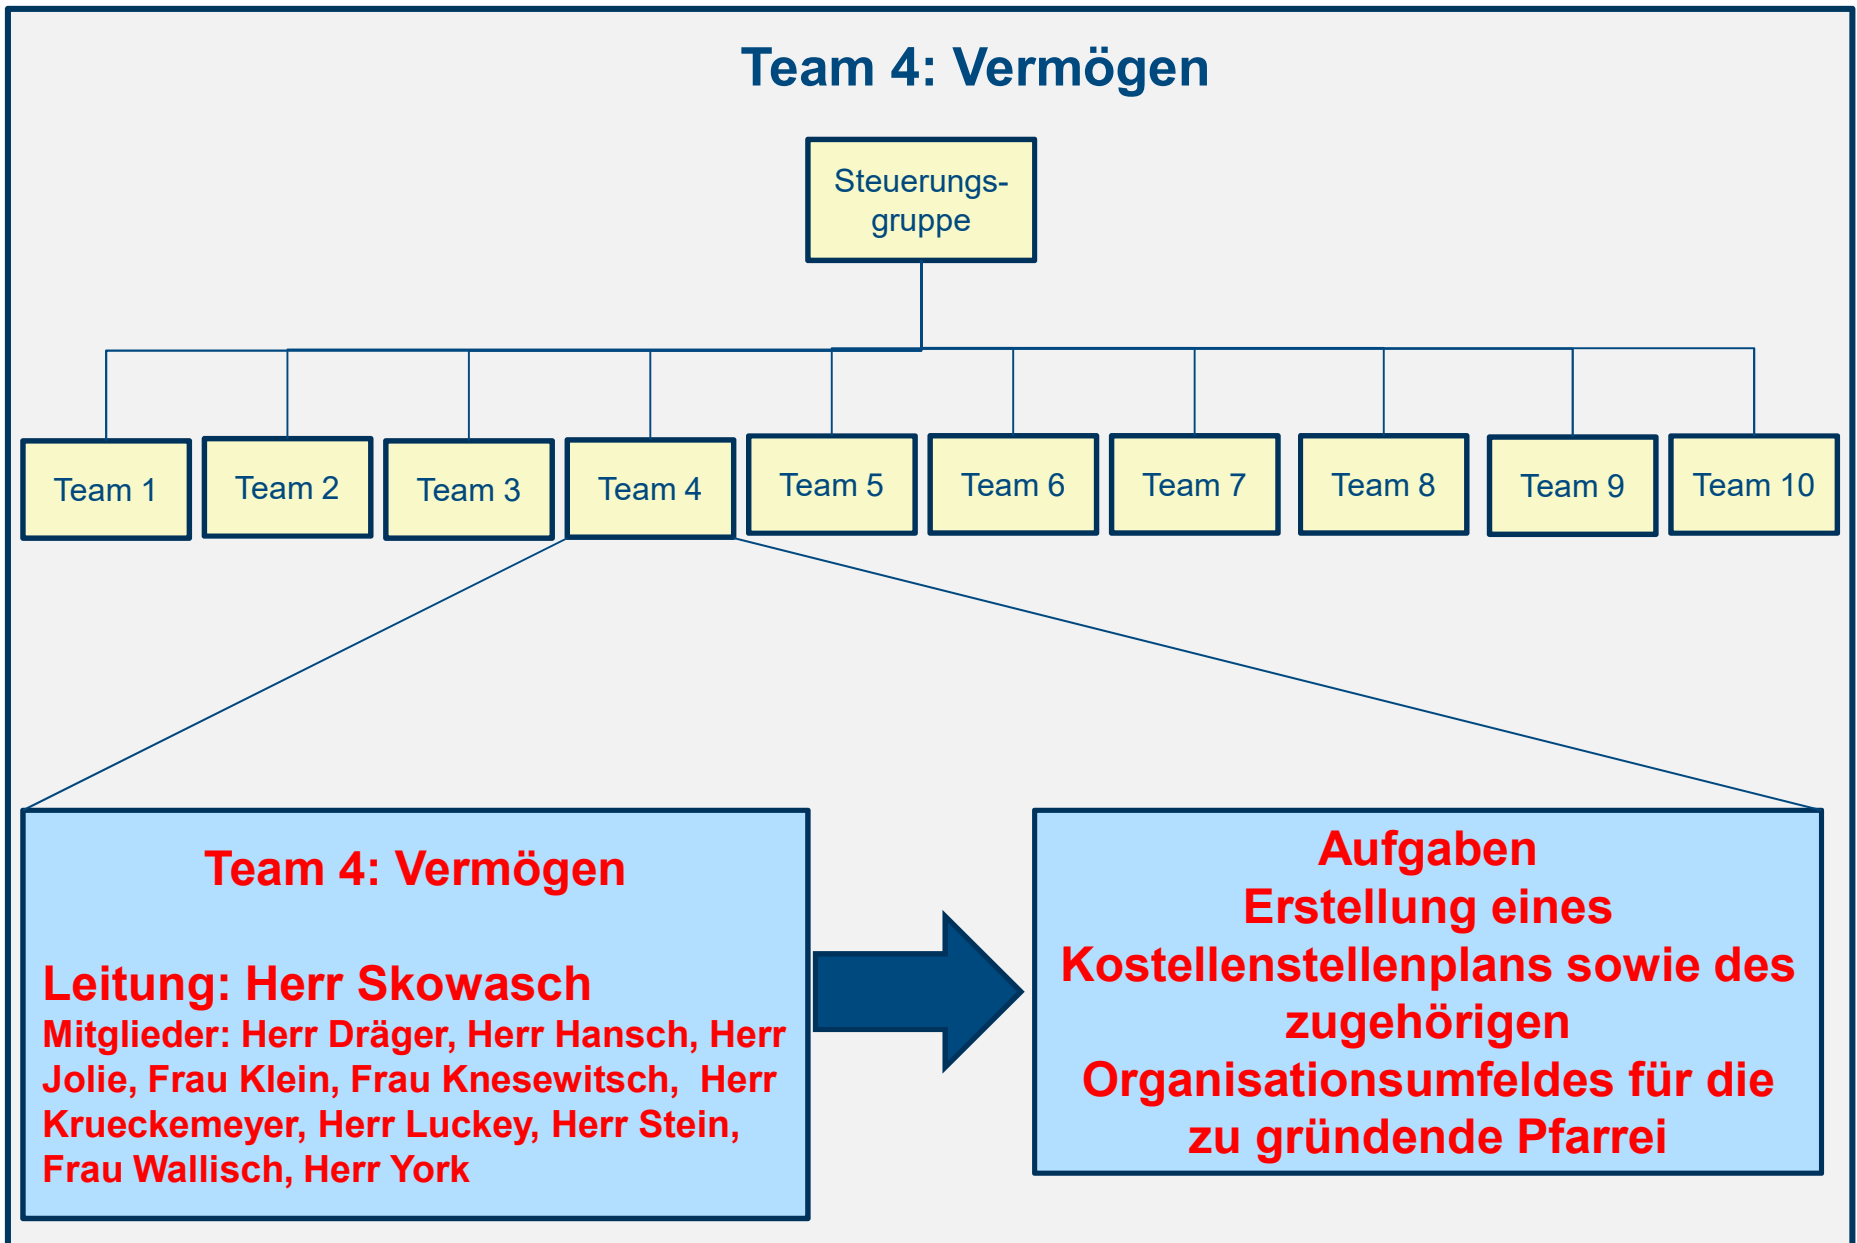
Team 4: Vermögen

Steuerungsgruppe

Team 1
Team 2
Team 3
Team 4
Team 5
Team 6
Team 7
Team 8
Team 9
Team 10

Team 4: Vermögen

Leitung: Herr Skowasch
Mitglieder: Herr Dräger, Herr Hansch, Herr Jolie, Frau Klein, Frau Knesewitsch, Herr Krueckemeyer, Herr Luckey, Herr Stein, Frau Wallisch, Herr York

Aufgaben
Erstellung eines Kostellenstellenplans sowie des zugehörigen Organisationsumfeldes für die zu gründende Pfarrei